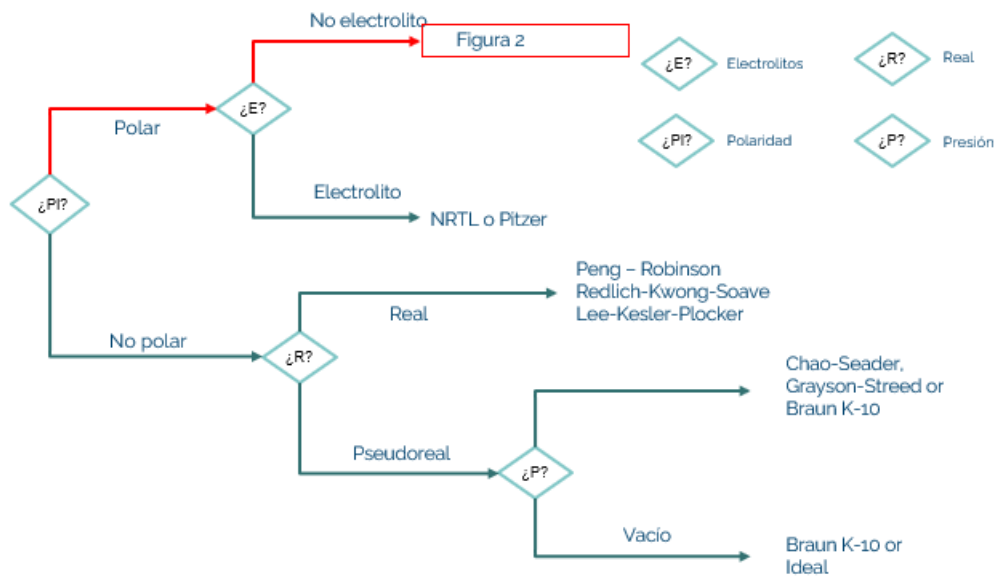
No electrolito
Figura 2
¿E? Electrolitos
¿R? Real
¿Pl? Polaridad
¿P? Presión
Polar
¿E?
¿Pl?
Electrolito
NRTL o Pitzer
Peng – Robinson
Redlich-Kwong-Soave
Lee-Kesler-Plocker
Real
No polar
¿R?
Chao-Seader,
Grayson-Streed or
Braun K-10
Pseudoreal
¿P?
Vacío
Braun K-10 or
Ideal